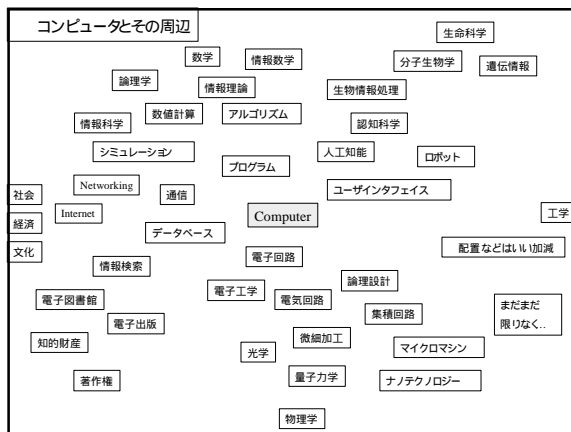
コンピュータとその周辺

生命科学

数学

情報数学

分子生物学

遺伝情報

論理学

情報理論

生物情報処理

情報科学

数値計算

アルゴリズム

認知科学

シミュレーション

人工知能

ロボット

プログラム

社会

Networking

通信

ユーザインタフェイス

経済

Internet

Computer

工学

文化

データベース

配置などはいい加減

電子回路

情報検索

論理設計

電子図書館

電子工学

電気回路

まだまだ限りなく..

集積回路

電子出版

知的財産

微細加工

マイクロマシン

光学

著作権

量子力学

ナノテクノロジー

物理学